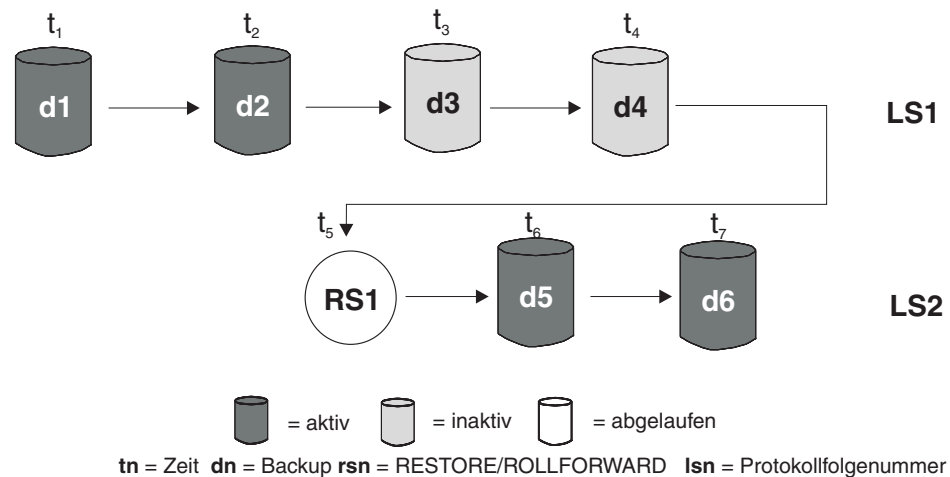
$t_1$ $t_2$ $t_3$ $t_4$

d1 d2 d3 d4

LS1

$t_5$ $t_6$ $t_7$

RS1 d5 d6

LS2

= aktiv = inaktiv = abgelaufen

**tn** = Zeit **dn** = Backup **rsn** = RESTORE/ROLLFORWARD **lsn** = Protokollfolgenummer